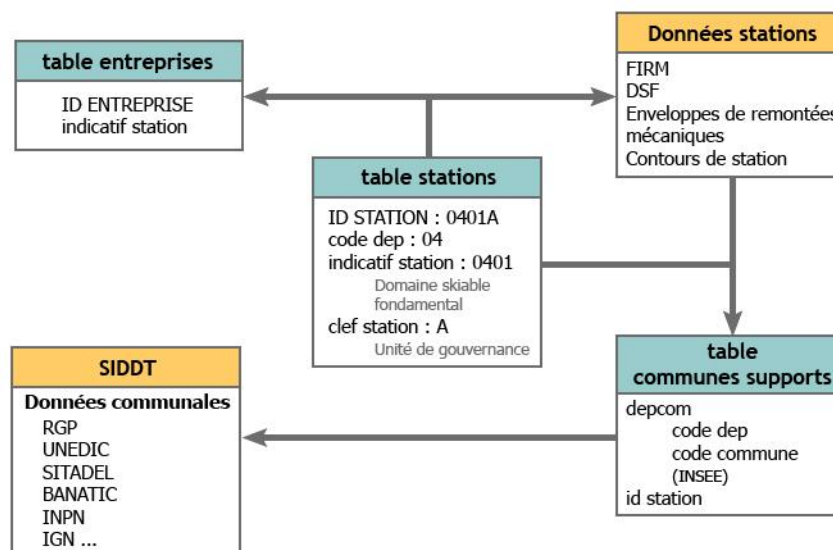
table entreprises

ID ENTREPRISE
indicatif station

Données stations

FIRM
DSF
Enveloppes de remontées mécaniques
Contours de station

table stations

ID STATION : 0401A
code dep : 04
indicatif station : 0401
Domaine skiable fondamental
clef station : A
Unité de gouvernance

SIDDT

Données communales
RGP
UNEDIC
SITADEL
BANATIC
INPN
IGN ...

table communes supports

depcom
code dep
code commune
(INSEE)
id station